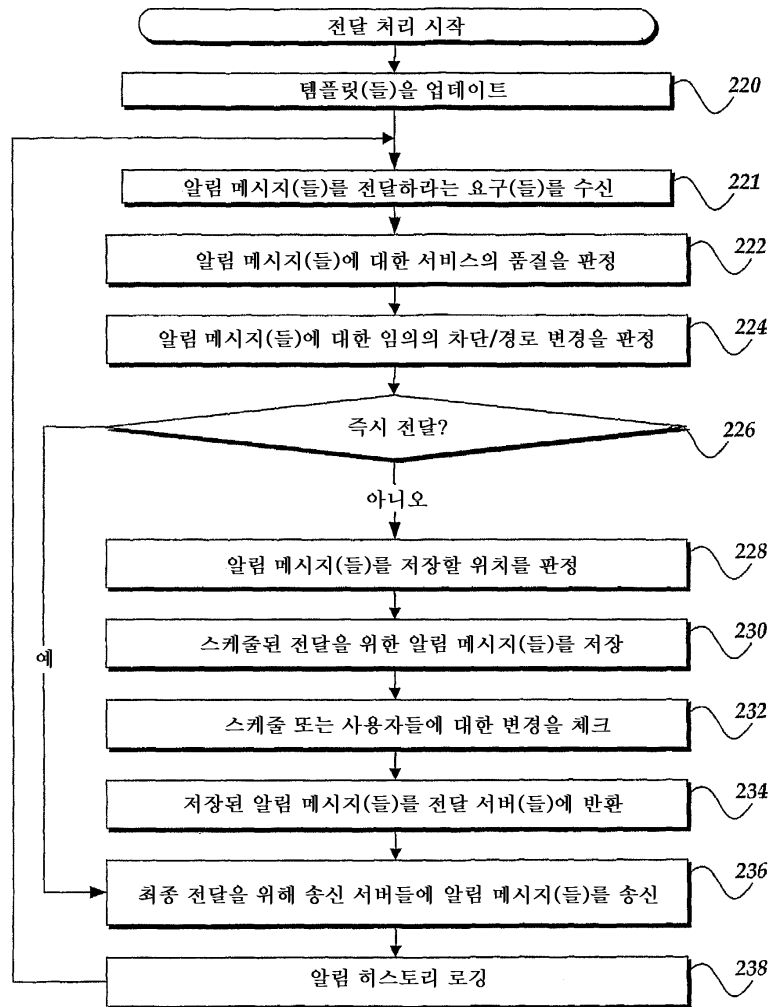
전달 처리 시작

템플릿(들)을 업데이트

220

알림 메시지(들)를 전달하라는 요구(들)를 수신

221

알림 메시지(들)에 대한 서비스의 품질을 판정

222

알림 메시지(들)에 대한 임의의 차단/경로 변경을 판정

224

즉시 전달?

226

아니오

예

알림 메시지(들)를 저장할 위치를 판정

228

스케줄된 전달을 위한 알림 메시지(들)를 저장

230

스케줄 또는 사용자들에 대한 변경을 체크

232

저장된 알림 메시지(들)를 전달 서버(들)에 반환

234

최종 전달을 위해 송신 서버들에 알림 메시지(들)를 송신

236

알림 히스토리 로깅

238